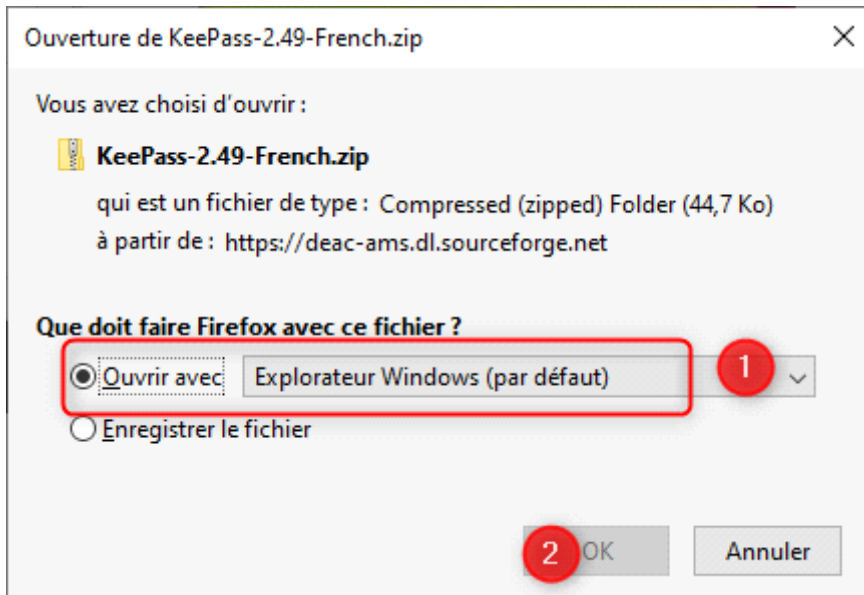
Ouverture de KeePass-2.49-French.zip

Vous avez choisi d'ouvrir :

KeePass-2.49-French.zip

qui est un fichier de type : Compressed (zipped) Folder (44,7 Ko)

à partir de : https://deac-ams.dl.sourceforge.net

Que doit faire Firefox avec ce fichier ?

Ouvrir avec Explorateur Windows (par défaut)

1

Enregistrer le fichier

2

OK

Annuler